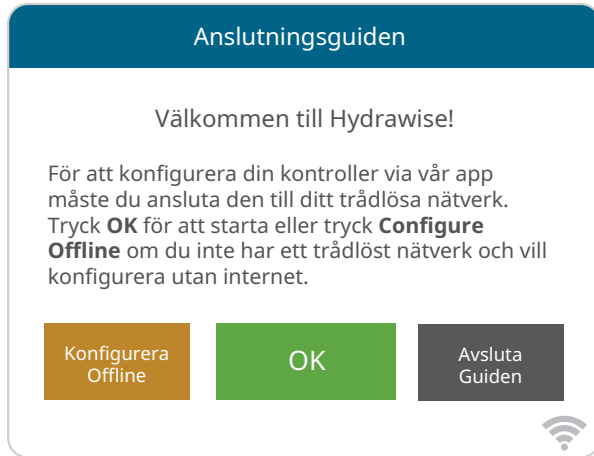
Anslutningsguiden

Välkommen till Hydrawise!

För att konfigurera din kontroller via vår app måste du ansluta den till ditt trådlösa nätverk. Tryck **OK** för att starta eller tryck **Configure Offline** om du inte har ett trådlöst nätverk och vill konfigurera utan internet.

Konfigurera Offline

OK

Avsluta Guiden